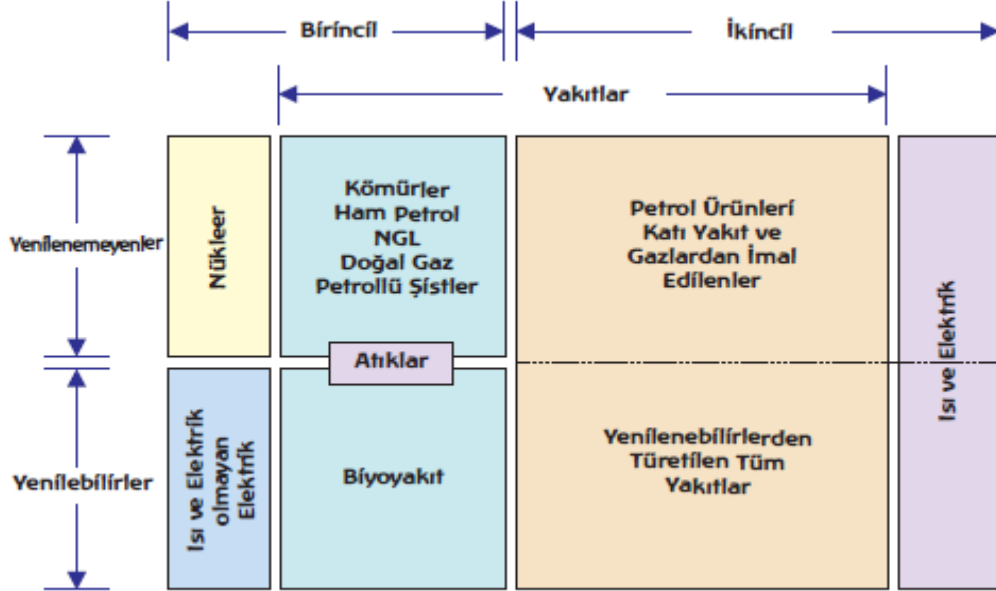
Birincil

İkincil

Yakıtlar

Yenilenemeyenler

Yenilebilirler

Nükleer

Kömürler
Ham Petrol
NGL
Doğal Gaz
Petrollü Şistler

Petrol Ürünleri
Katı Yakıt ve
Gazlardan İmal
Edilenler

Isı ve Elektrik

Atıklar

Isı ve Elektrik olmayan Elektrik

Biyoyakıt

Yenilenebilirlerden
Türetilen Tüm
Yakıtlar